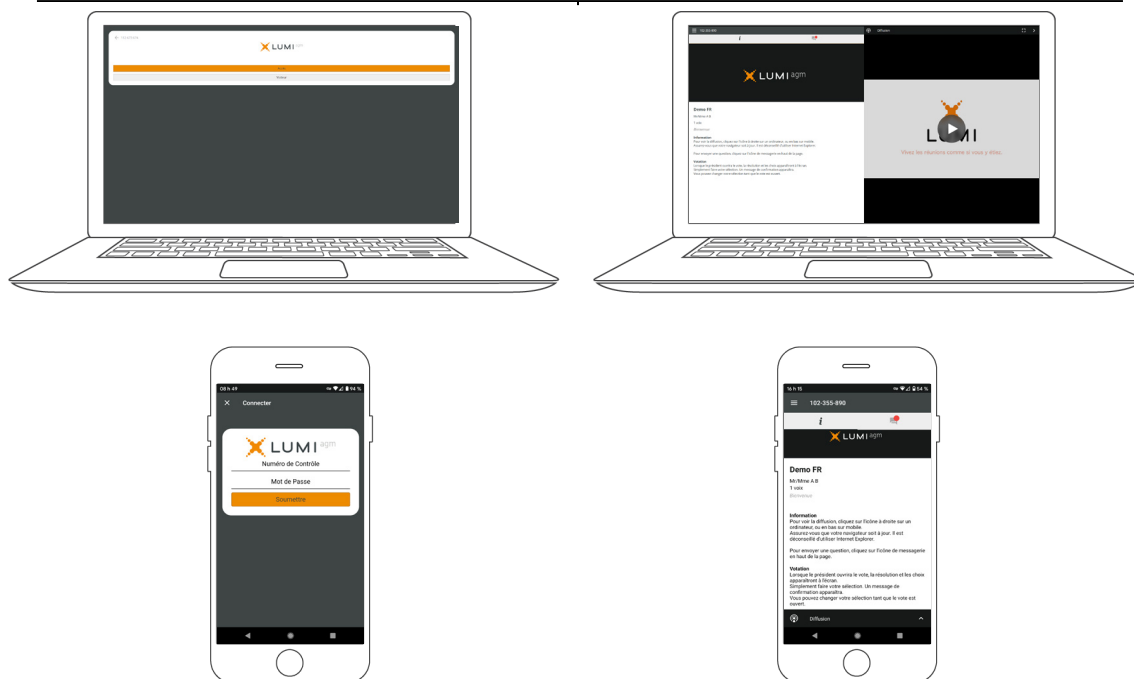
LUMI agm

LUMI agm

Demo FR

Diffuser

LUMI

Vivez les réunions comme si vous y étiez.

08 h 49

94 %

Connecter

LUMI agm

Numéro de Contrôle

Mot de Passe

Soumettre

16 h 15

54 %

102-355-890

LUMI agm

Demo FR

Mr/Mme A B

1 voix

Bienvenue

Information
Pour voir la diffusion, cliquez sur l'icône à droite sur un ordinateur, ou en bas sur mobile.
Assurez-vous que votre navigateur soit à jour. Il est déconseillé d'utiliser Internet Explorer.

Pour envoyer une question, cliquez sur l'icône de messagerie en haut de la page.

Votation
Lorsque le président ouvrira le vote, la résolution et les choix apparaîtront à l'écran.
Simplement faire votre sélection. Un message de confirmation apparaîtra.
Vous pouvez changer votre sélection tant que le vote est ouvert.

Diffusion